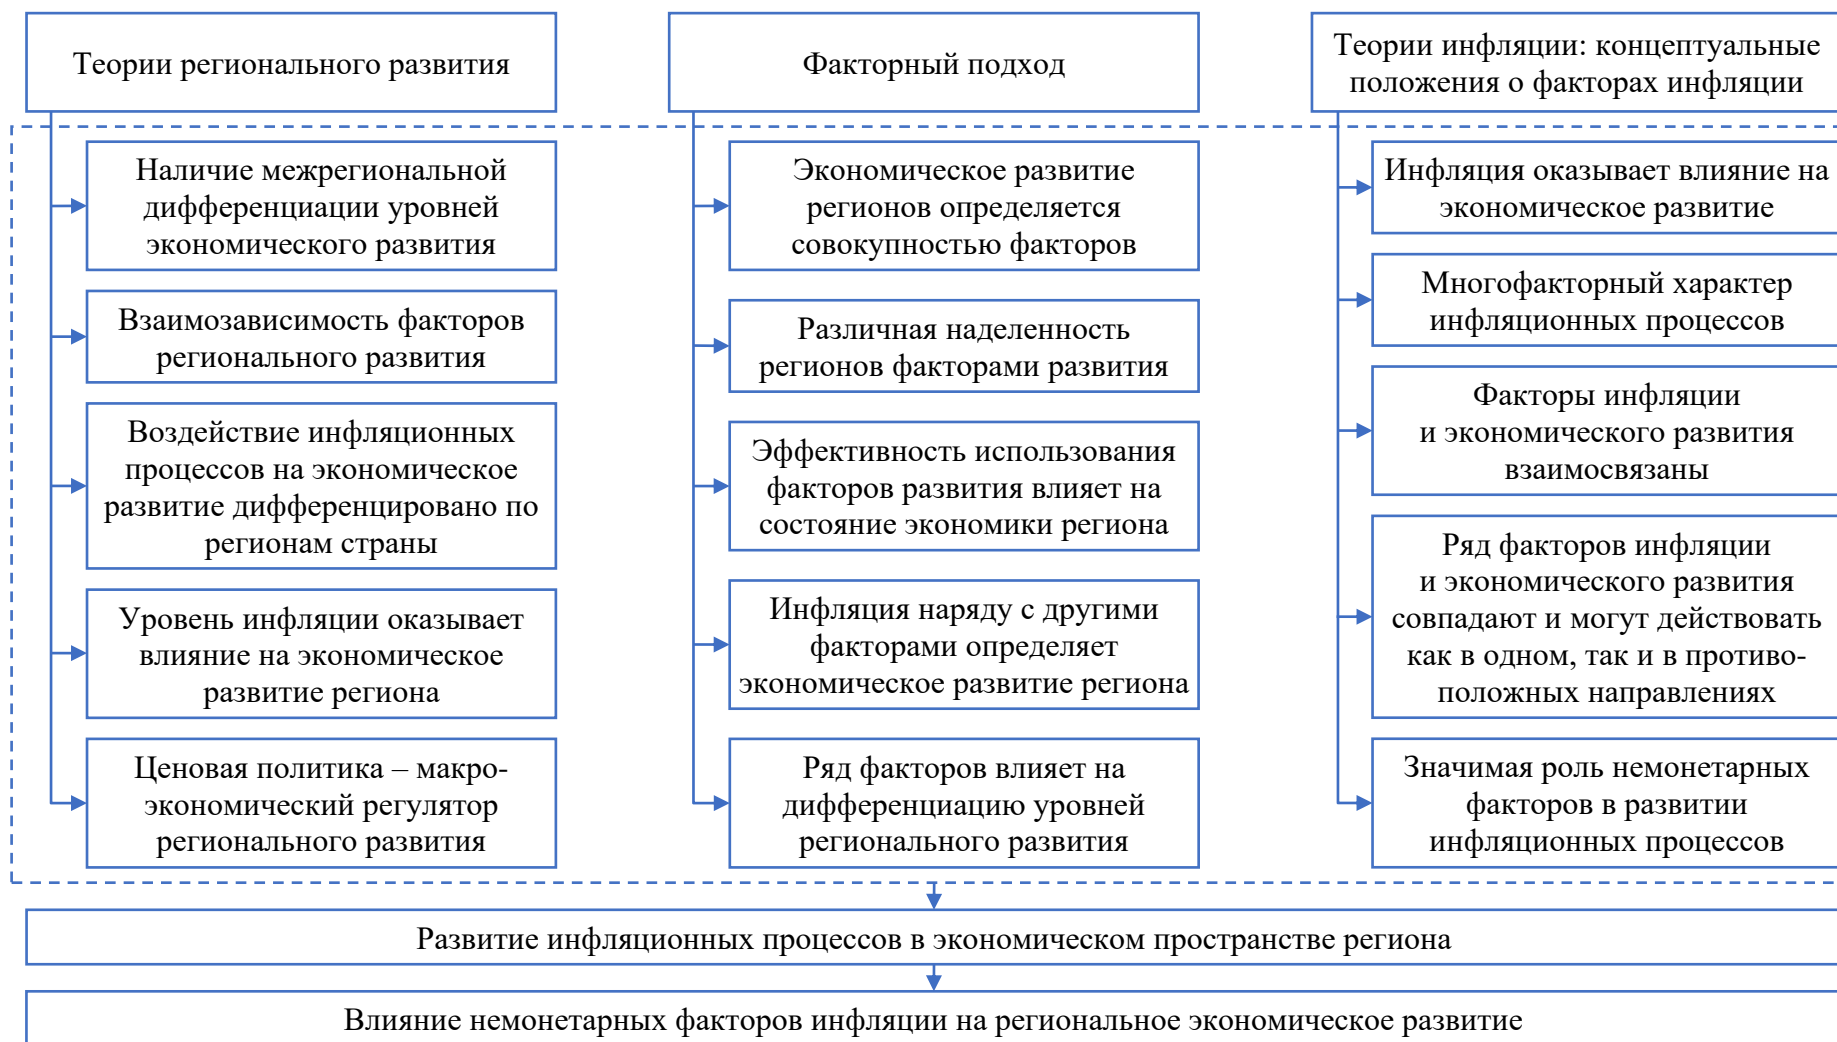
Теории регионального развития

Наличие межрегиональной дифференциации уровней экономического развития

Взаимозависимость факторов регионального развития

Воздействие инфляционных процессов на экономическое развитие дифференцировано по регионам страны

Уровень инфляции оказывает влияние на экономическое развитие региона

Ценовая политика – макроэкономический регулятор регионального развития

Факторный подход

Экономическое развитие регионов определяется совокупностью факторов

Различная наделенность регионов факторами развития

Эффективность использования факторов развития влияет на состояние экономики региона

Инфляция наряду с другими факторами определяет экономическое развитие региона

Ряд факторов влияет на дифференциацию уровней регионального развития

Теории инфляции: концептуальные положения о факторах инфляции

Инфляция оказывает влияние на экономическое развитие

Многофакторный характер инфляционных процессов

Факторы инфляции и экономического развития взаимосвязаны

Ряд факторов инфляции и экономического развития совпадают и могут действовать как в одном, так и в противоположных направлениях

Значимая роль немонетарных факторов в развитии инфляционных процессов

Развитие инфляционных процессов в экономическом пространстве региона

Влияние немонетарных факторов инфляции на региональное экономическое развитие